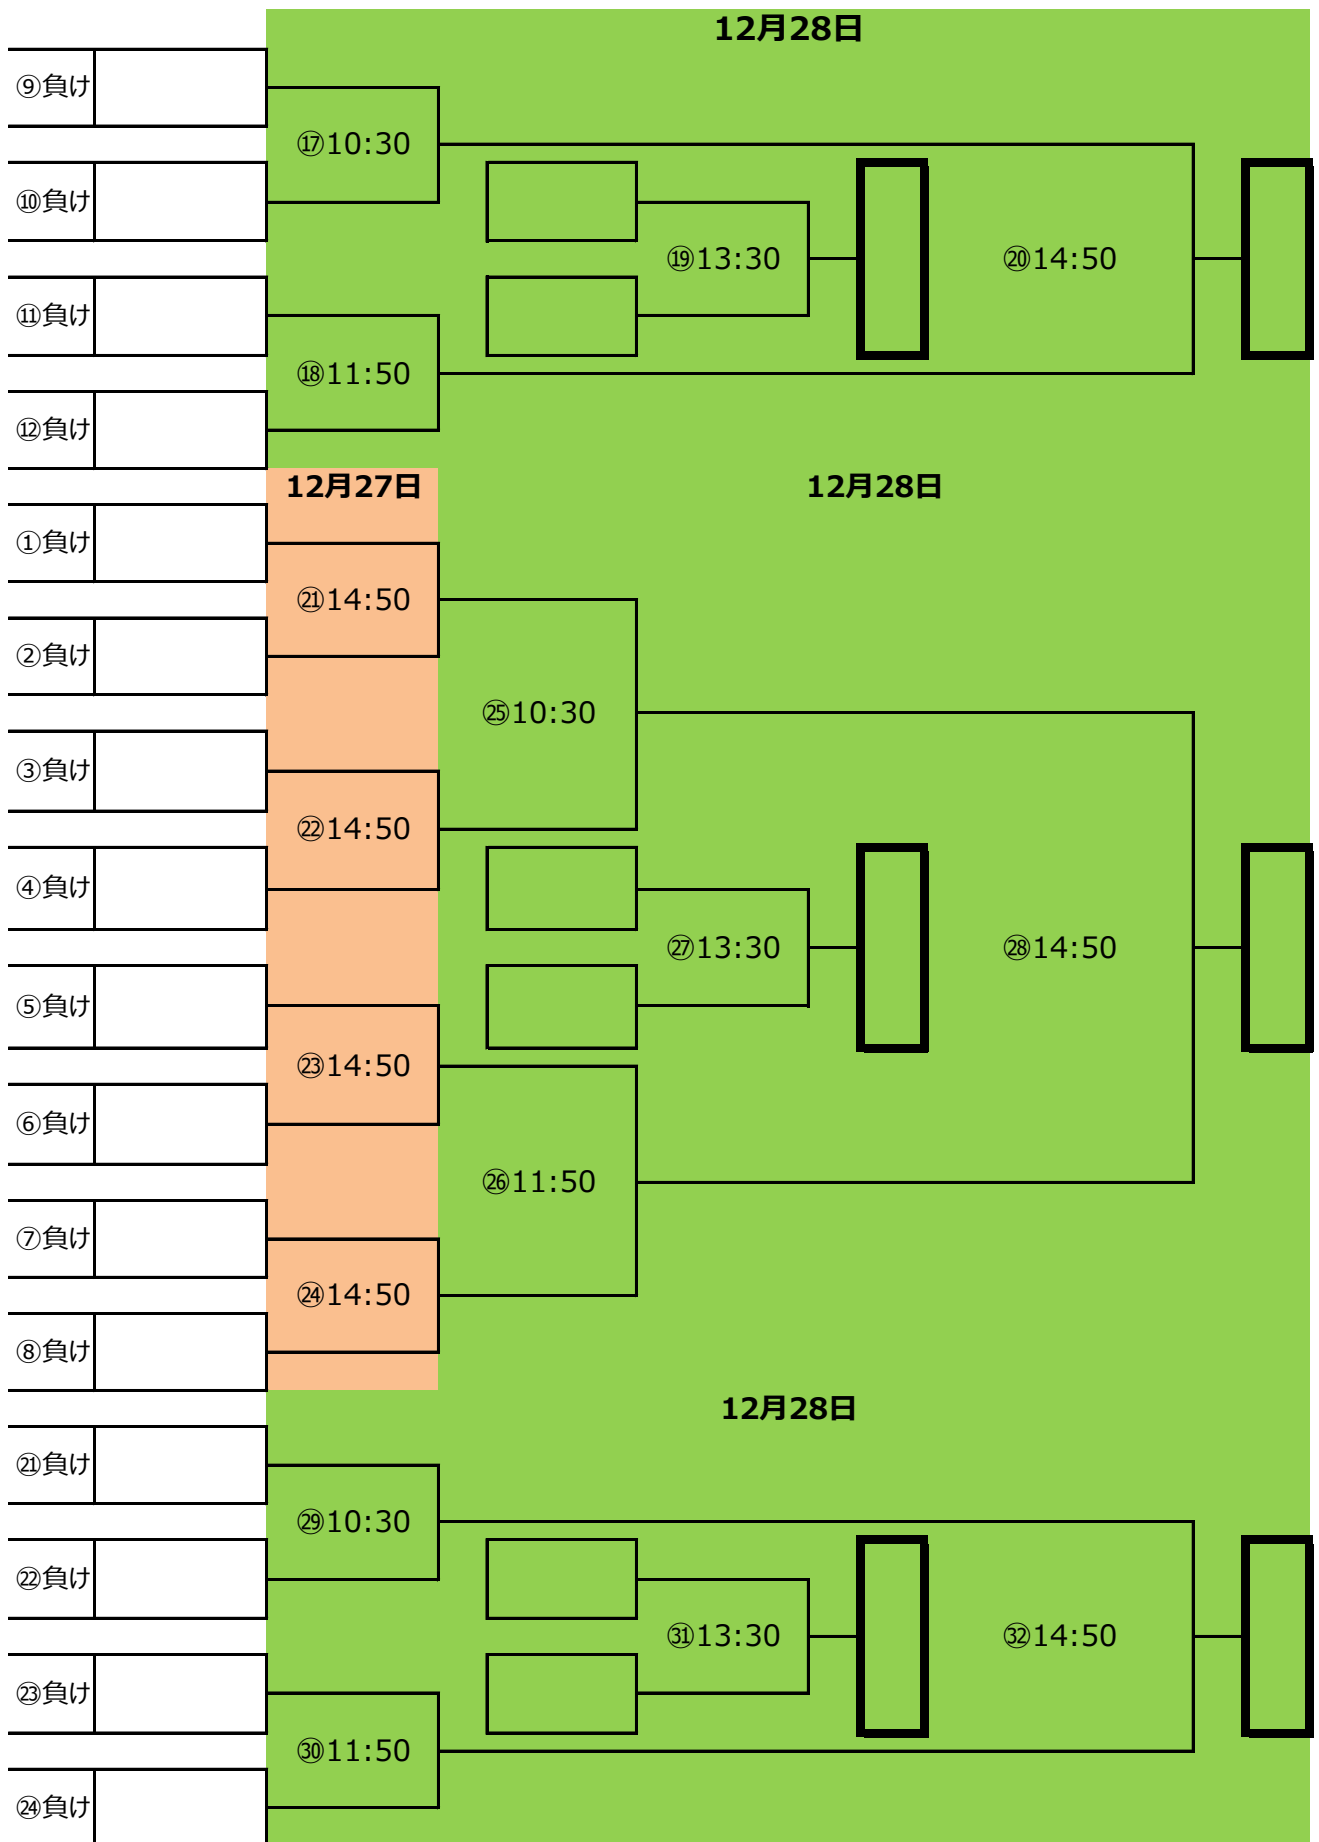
12月28日

⑨負け
⑩負け
⑪負け
⑫負け

⑰10:30
⑱11:50
⑲13:30
⑳14:50

12月27日

12月28日

①負け
②負け
③負け
④負け
⑤負け
⑥負け
⑦負け
⑧負け

㉑14:50
㉒14:50
㉓14:50
㉔14:50
㉕10:30
㉖11:50
㉗13:30
㉘14:50

12月28日

㉑負け
㉒負け
㉓負け
㉔負け

㉙10:30
㉚11:50
㉛13:30
㉜14:50